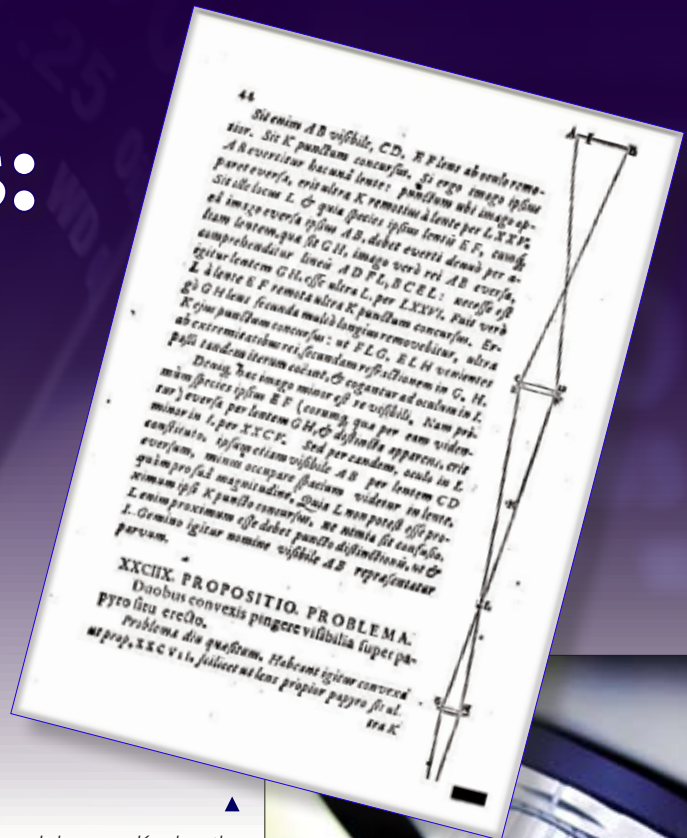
44

Sit enim AB visibile, CD, EF lens ab oculo remotior. Sit K punctum concursus. Si ergo imago ipsius AB everti debeat a lente: punctum ubi imago apparet eversa, erit ultra K remotius à lente per L.XXV. Sit ille locus L. & quia species ipsius lentis EF, itemque ad imago eversa ipsius AB, debet everti denuò per alteram lentem, quæ sit GH, imago verò rei AB eversa, comprehenditur lineis ADFL, BCEL: necesse est igitur lentem GH, esse ultra L. per LXXVI. Fuit verò L à lente EF remota ultra K punctum concursus. Ergò GH lens secunda multò longius removebitur, ultra K ejus punctum concursus: ut FLG, ELH venientes ab extremitatibus rei, secundum refractionem in G, H. possit tandem iterum coëant, & cogantur ad oculum in I.

Denique, hæc imago minor est re visibili. Nam primum species ipsius EF (eorumque quæ per eam videntur) eversa per lentem GH, & distincta apparens, erit minor in I. per XXCV. Sed per eandem, oculo in L constituto, ipsaque etiam visibile AB per lentem CD eversum, minus occupare spacium videtur in lente, quàm pro suâ magnitudine. Quia L non potest esse proximum ipsi K puncto concursus, ne nimia sit confusio. L enim proximum esse debet puncto distinctionis, ut & L. Gemino igitur nomine visibile AB repræsentatur parvum.

XXCIIX. PROPOSITIO. PROBLEMA.
Duobus convexis pingere visibilia super papyro situ erecto.
Problema diu quæsitum. Habent igitur convexæ ut prop. XXCVII. scilicet ut lens propior papyro sit ultra K

A F B